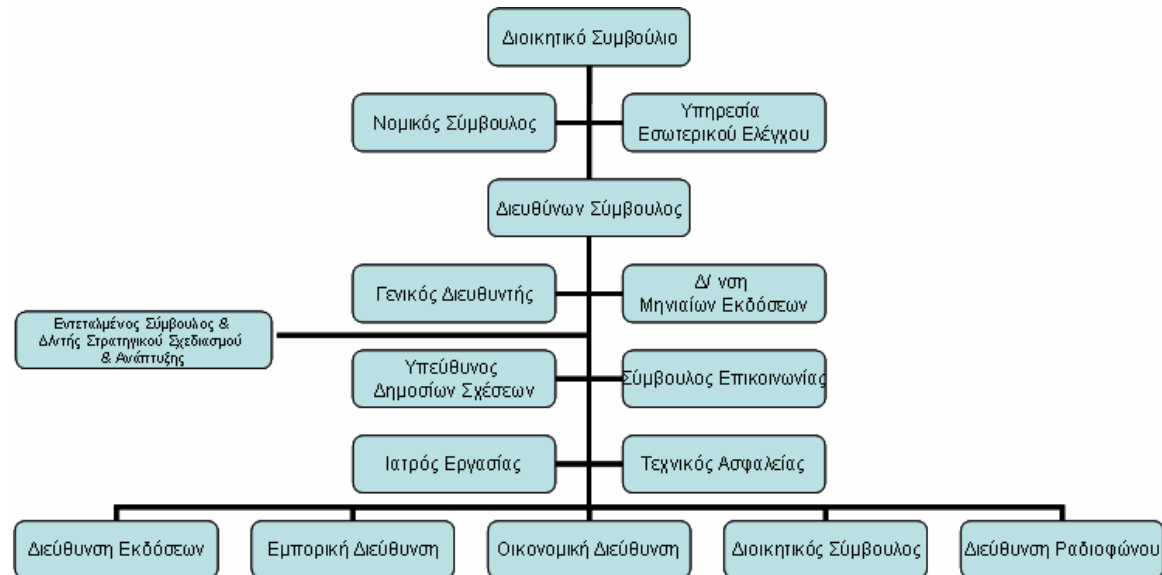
Διοικητικό Συμβούλιο

Νομικός Σύμβουλος

Υπηρεσία Εσωτερικού Ελέγχου

Διευθύνων Σύμβουλος

Γενικός Διευθυντής

Δ/ νση Μηνιαίων Εκδόσεων

Εντεταλμένος Σύμβουλος & Δ/ντής Στρατηγικού Σχεδιασμού & Ανάπτυξης

Υπεύθυνος Δημοσίων Σχέσεων

Σύμβουλος Επικοινωνίας

Ιατρός Εργασίας

Τεχνικός Ασφαλείας

Διεύθυνση Εκδόσεων

Εμπορική Διεύθυνση

Οικονομική Διεύθυνση

Διοικητικός Σύμβουλος

Διεύθυνση Ραδιοφώνου